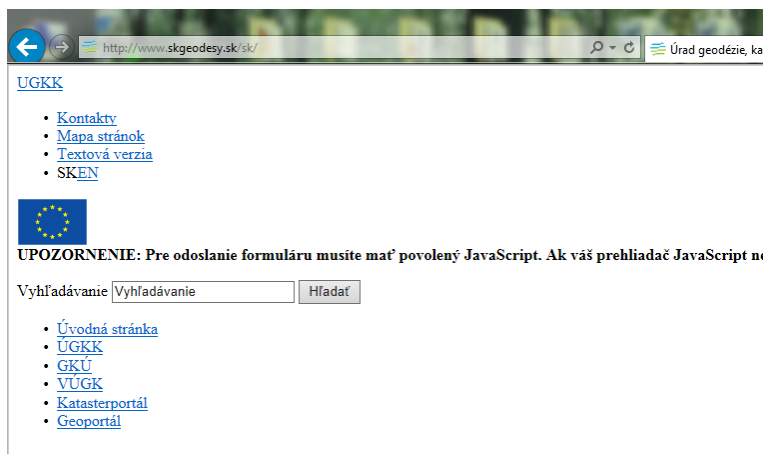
http://www.skgeodesy.sk/sk/

Úrad geodézie, ka

UGKK

- Kontakty
- Mapa stránok
- Textová verzia
- SKEN

UPOZORNENIE: Pre odoslanie formuláru musíte mať povolený JavaScript. Ak váš prehliadač JavaScript ne

Vyhľadávanie Vyhľadávanie Hľadať

- Úvodná stránka
- ÚGKK
- GKÚ
- VÚGK
- Katasterportál
- Geoportál